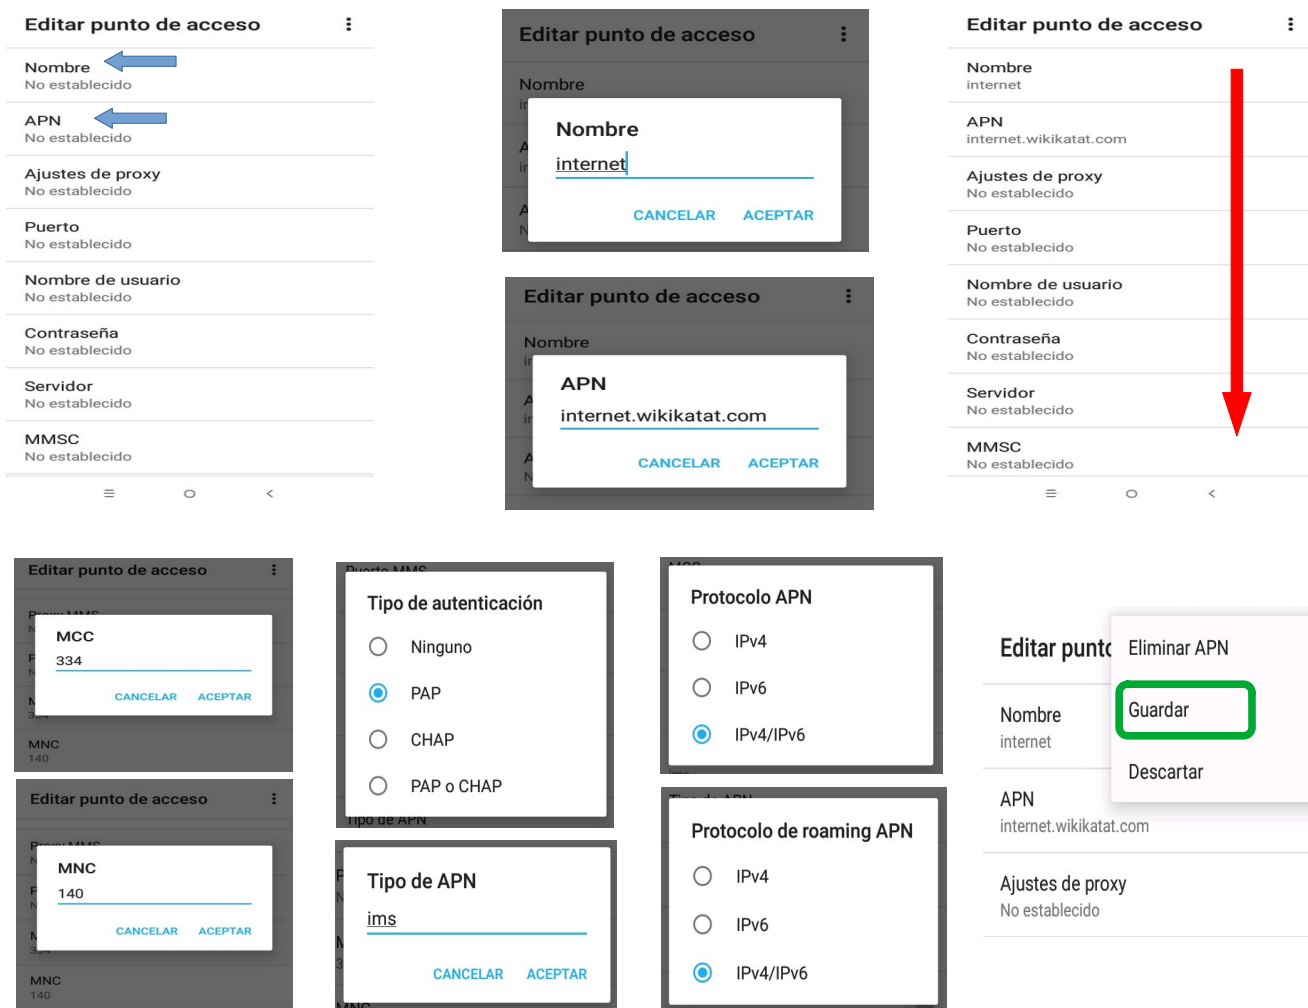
Editar punto de acceso

Nombre
No establecido

APN
No establecido

Ajustes de proxy
No establecido

Puerto
No establecido

Nombre de usuario
No establecido

Contraseña
No establecido

Servidor
No establecido

MMSC
No establecido

Editar punto de acceso

Nombre

Nombre
internet

CANCELAR ACEPTAR

Editar punto de acceso

Nombre

APN
internet.wikikatat.com

CANCELAR ACEPTAR

Editar punto de acceso

Nombre
internet

APN
internet.wikikatat.com

Ajustes de proxy
No establecido

Puerto
No establecido

Nombre de usuario
No establecido

Contraseña
No establecido

Servidor
No establecido

MMSC
No establecido

Editar punto de acceso

MCC
334

CANCELAR ACEPTAR

MNC
140

Editar punto de acceso

MNC
140

CANCELAR ACEPTAR

MNC
140

Tipo de autenticación

Ninguno

PAP

CHAP

PAP o CHAP

Tipo de APN

Tipo de APN
ims

CANCELAR ACEPTAR

Protocolo APN

IPv4

IPv6

IPv4/IPv6

Protocolo de roaming APN

IPv4

IPv6

IPv4/IPv6

Editar punto

Eliminar APN

Guardar

Descartar

Nombre
internet

APN
internet.wikikatat.com

Ajustes de proxy
No establecido